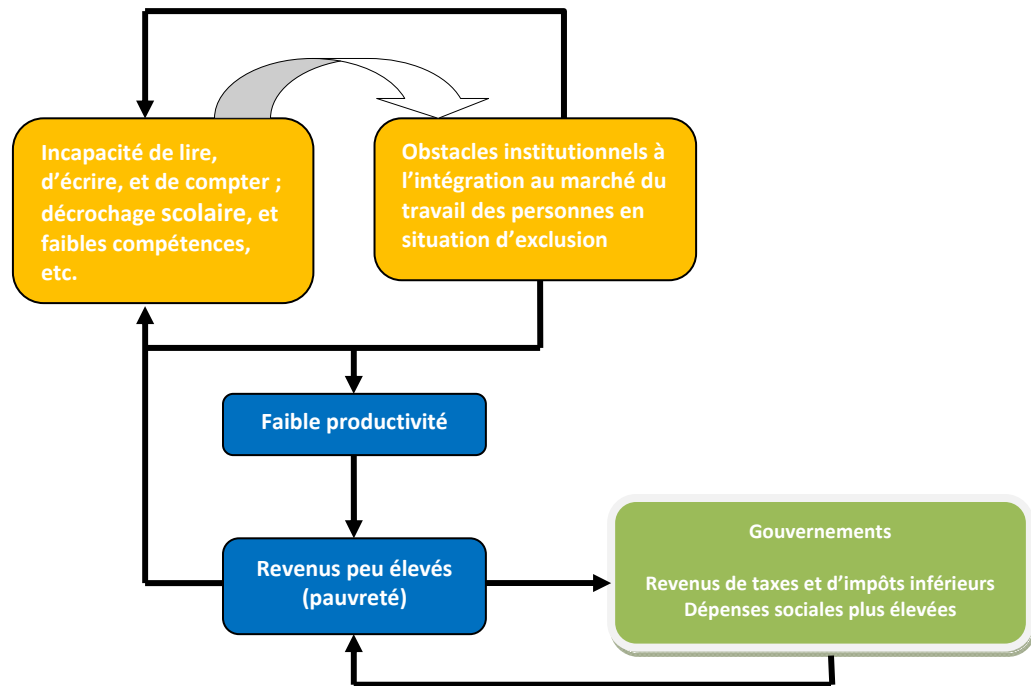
Incapacité de lire, d'écrire, et de compter ; décrochage scolaire, et faibles compétences, etc.

Obstacles institutionnels à l'intégration au marché du travail des personnes en situation d'exclusion

Faible productivité

Revenus peu élevés (pauvreté)

Gouvernements

Revenus de taxes et d'impôts inférieurs
Dépenses sociales plus élevées